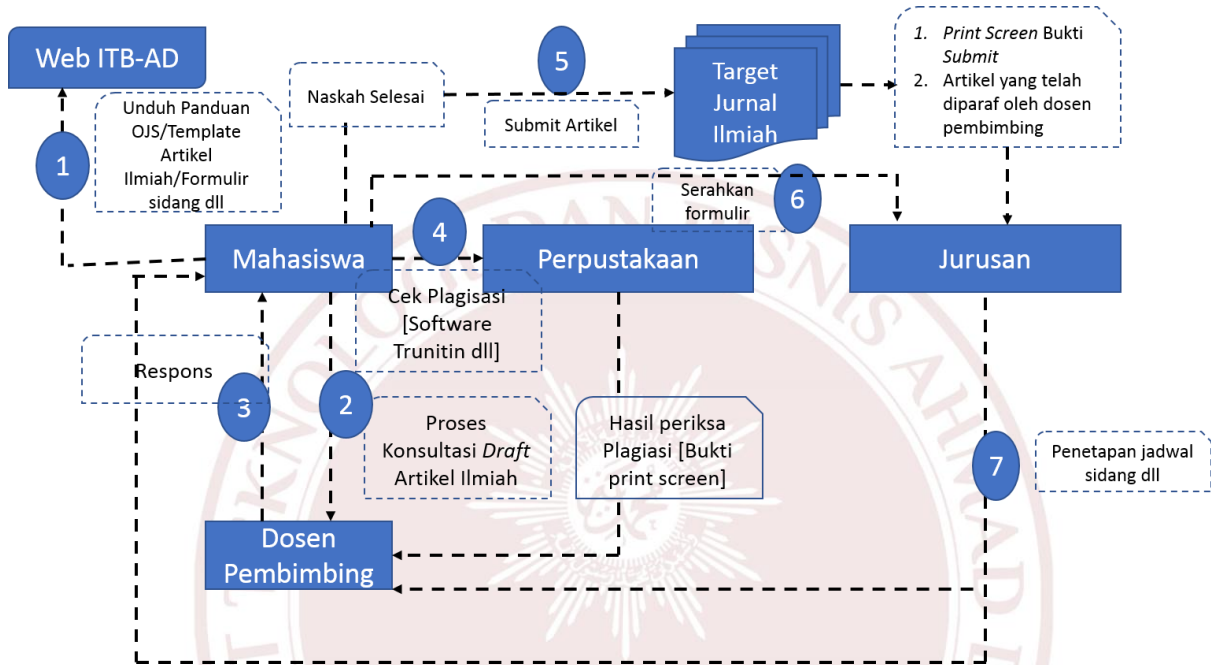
Web ITB-AD

Unduh Panduan OJS/Template Artikel Ilmiah/Formulir sidang dll

1

Naskah Selesai

5

Submit Artikel

Target Jurnal Ilmiah

1. Print Screen Bukti Submit
2. Artikel yang telah diparaf oleh dosen pembimbing

Serahkan formulir

6

4

Mahasiswa

Perpustakaan

Jurusan

Cek Plagisasi [Software Trunitin dll]

Respons

3

2

Proses Konsultasi Draft Artikel Ilmiah

Hasil periksa Plagiasi [Bukti print screen]

7

Penetapan jadwal sidang dll

Dosen Pembimbing